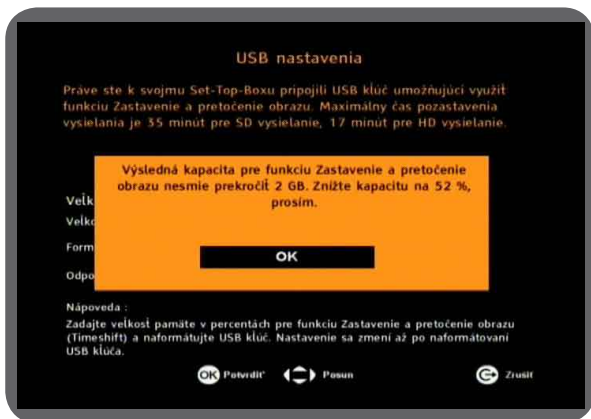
USB nastavenia

Práve ste k svojmu Set-Top-Boxu pripojili USB kľúč umožňujúci využiť funkciu Zastavenie a pretočenie obrazu. Maximálny čas pozastavenia vysielania je 35 minút pre SD vysielanie, 17 minút pre HD vysielanie.

Veľk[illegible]

Veľko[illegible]

Form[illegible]

Odpo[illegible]

Výsledná kapacita pre funkciu Zastavenie a pretočenie obrazu nesmie prekročiť 2 GB. Znížte kapacitu na 52 %, prosím.

OK

Nápoveda :
Zadajte veľkosť pamäte v percentách pre funkciu Zastavenie a pretočenie obrazu (Timeshift) a naformátujte USB kľúč. Nastavenie sa zmení až po naformátovaní USB kľúča.

OK Potvrdiť Posun Zrušiť